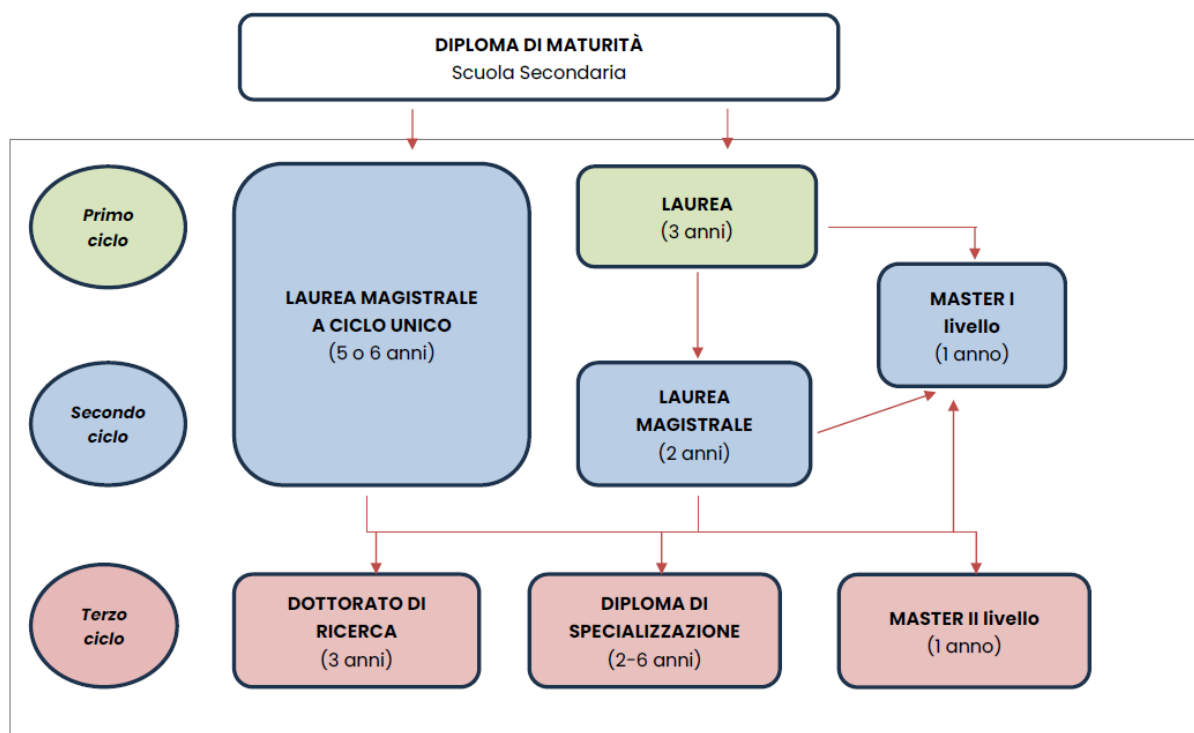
DIPLOMA DI MATURITÀ
Scuola Secondaria

Primo ciclo

LAUREA MAGISTRALE A CICLO UNICO
(5 o 6 anni)

LAUREA
(3 anni)

MASTER I livello
(1 anno)

Secondo ciclo

LAUREA MAGISTRALE
(2 anni)

Terzo ciclo

DOTTORATO DI RICERCA
(3 anni)

DIPLOMA DI SPECIALIZZAZIONE
(2-6 anni)

MASTER II livello
(1 anno)